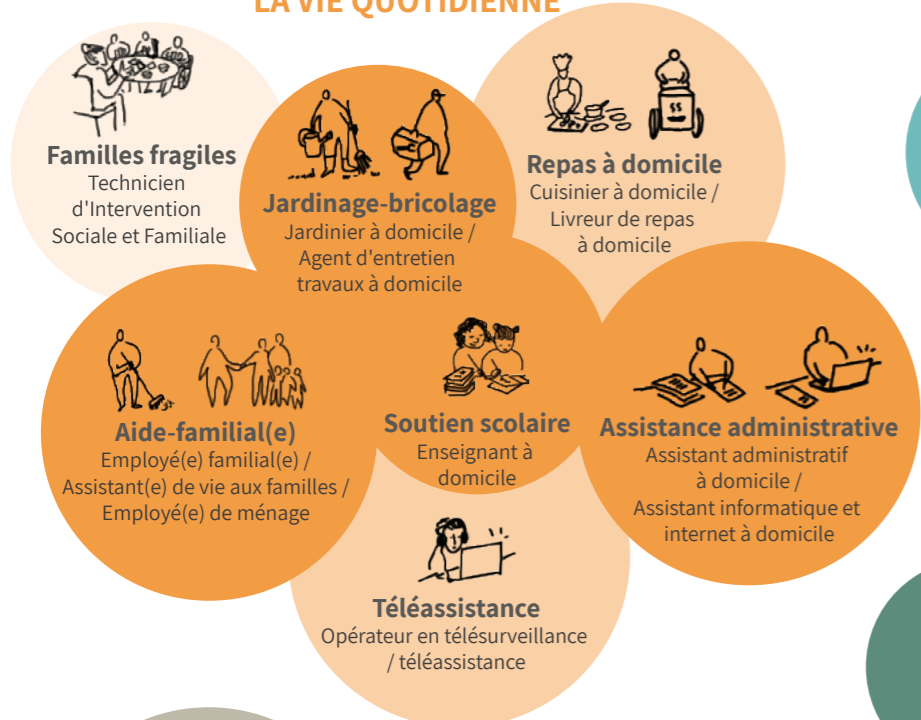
LA VIE QUOTIDIENNE

Familles fragiles
Technicien d'Intervention Sociale et Familiale

Jardinage-bricolage
Jardinier à domicile / Agent d'entretien travaux à domicile

Repas à domicile
Cuisinier à domicile / Livreur de repas à domicile

Aide-familial(e)
Employé(e) familial(e) / Assistant(e) de vie aux familles / Employé(e) de ménage

Soutien scolaire
Enseignant à domicile

Assistance administrative
Assistant administratif à domicile / Assistant informatique et internet à domicile

Téléassistance
Opérateur en télésurveillance / téléassistance